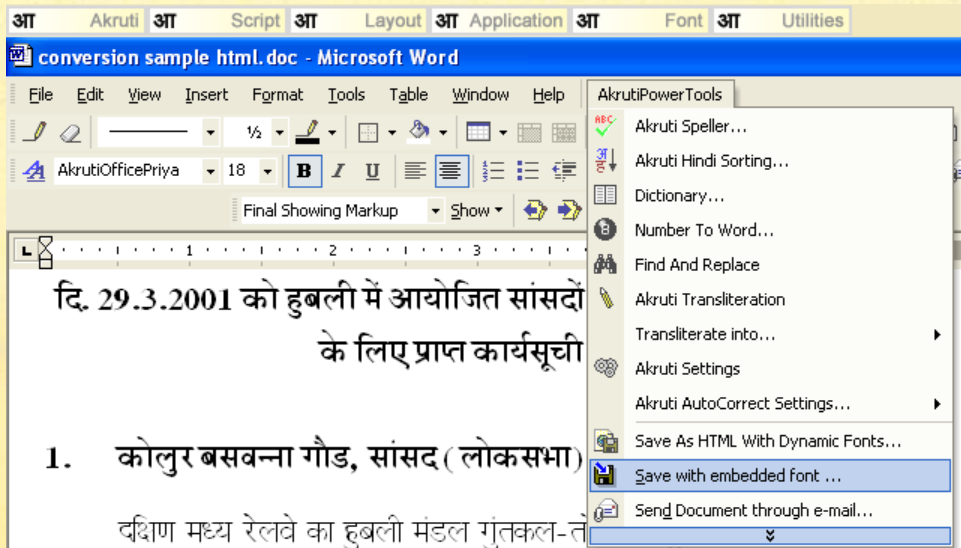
आ Akruti आ Script आ Layout आ Application आ Font आ Utilities

conversion sample html.doc - Microsoft Word

File Edit View Insert Format Tools Table Window Help AkrutiPowerTools

½

AkrutiOfficePriya 18 B I U

Final Showing Markup Show

दि. 29.3.2001 को हुबली में आयोजित सांसदों
के लिए प्राप्त कार्यसूची

1. कोलुर बसवन्ना गौड, सांसद (लोकसभा)

दक्षिण मध्य रेलवे का हुबली मंडल गुंतकल-त

Akruti Speller...
Akruti Hindi Sorting...
Dictionary...
Number To Word...
Find And Replace
Akruti Transliteration
Transliterate into...
Akruti Settings
Akruti AutoCorrect Settings...
Save As HTML With Dynamic Fonts...
Save with embedded font ...
Send Document through e-mail...